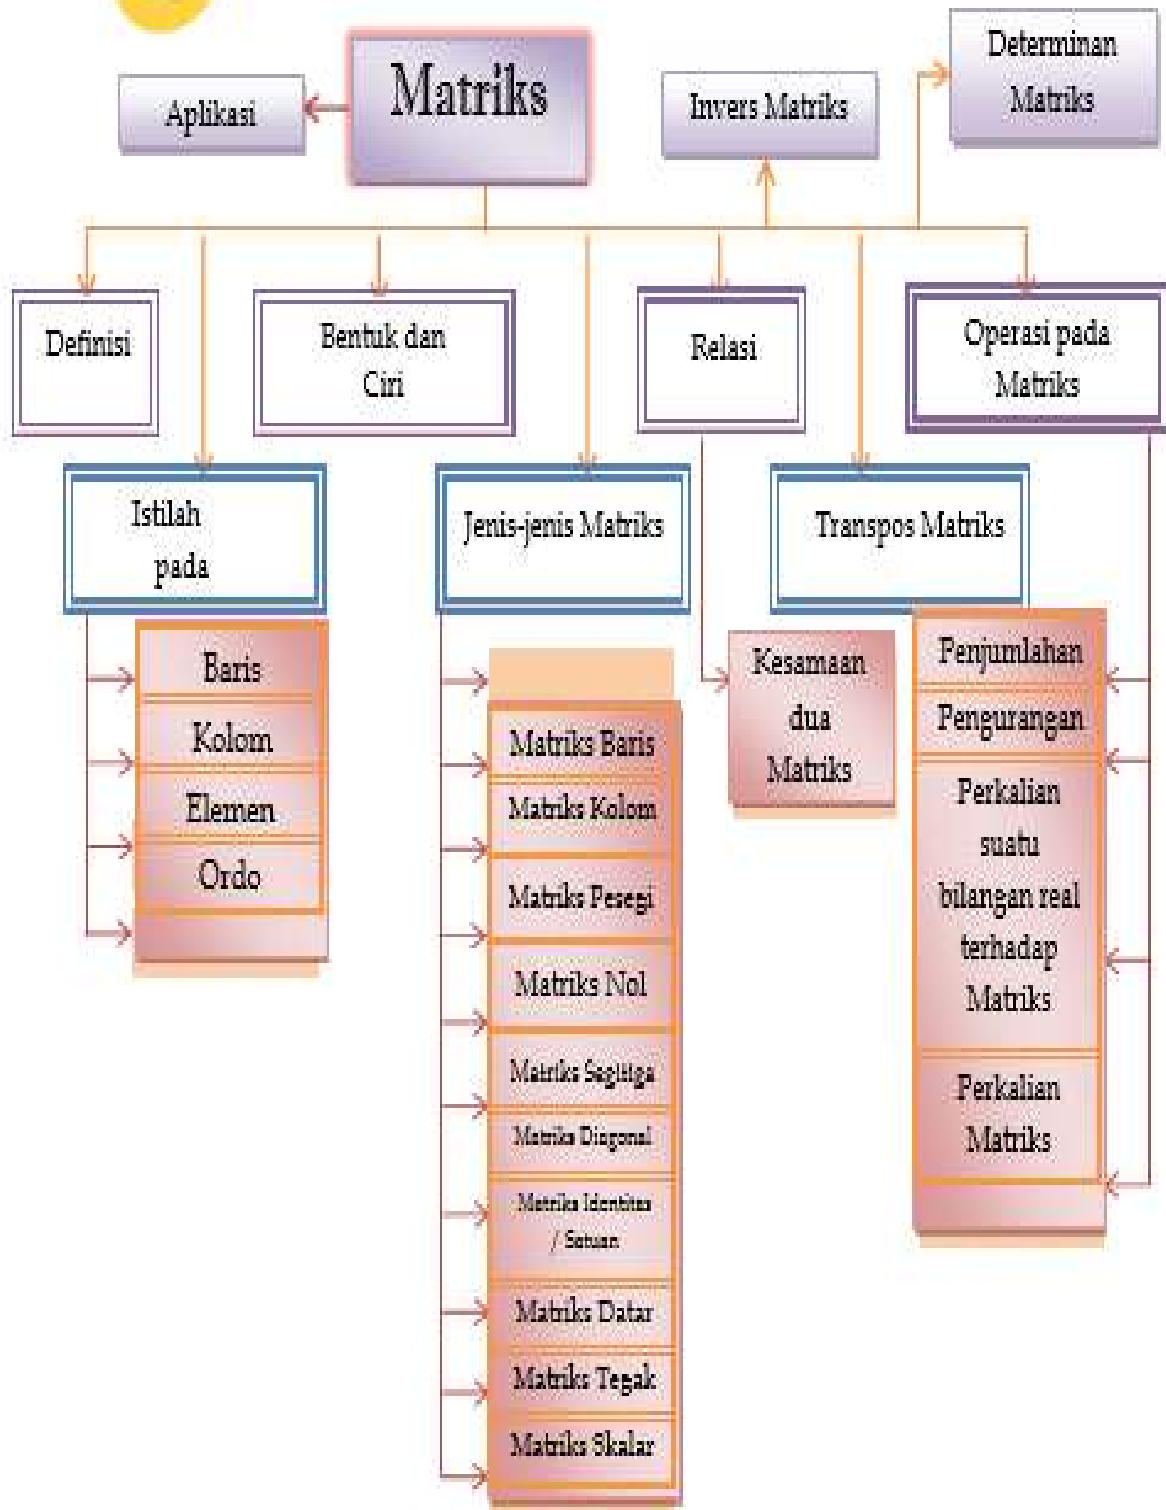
Matriks

Aplikasi

Invers Matriks

Determinan Matriks

Definisi

Bentuk dan Ciri

Relasi

Operasi pada Matriks

Istilah pada

Baris

Kolom

Elemen

Ordo

Jenis-jenis Matriks

Matriks Baris

Matriks Kolom

Matriks Pesegi

Matriks Nol

Matriks Segitiga

Matriks Diagonal

Matriks Identitas / Satuan

Matriks Datar

Matriks Tegak

Matriks Skalar

Transpos Matriks

Kesamaan dua Matriks

Penjumlahan

Pengurangan

Perkalian suatu bilangan real terhadap Matriks

Perkalian Matriks